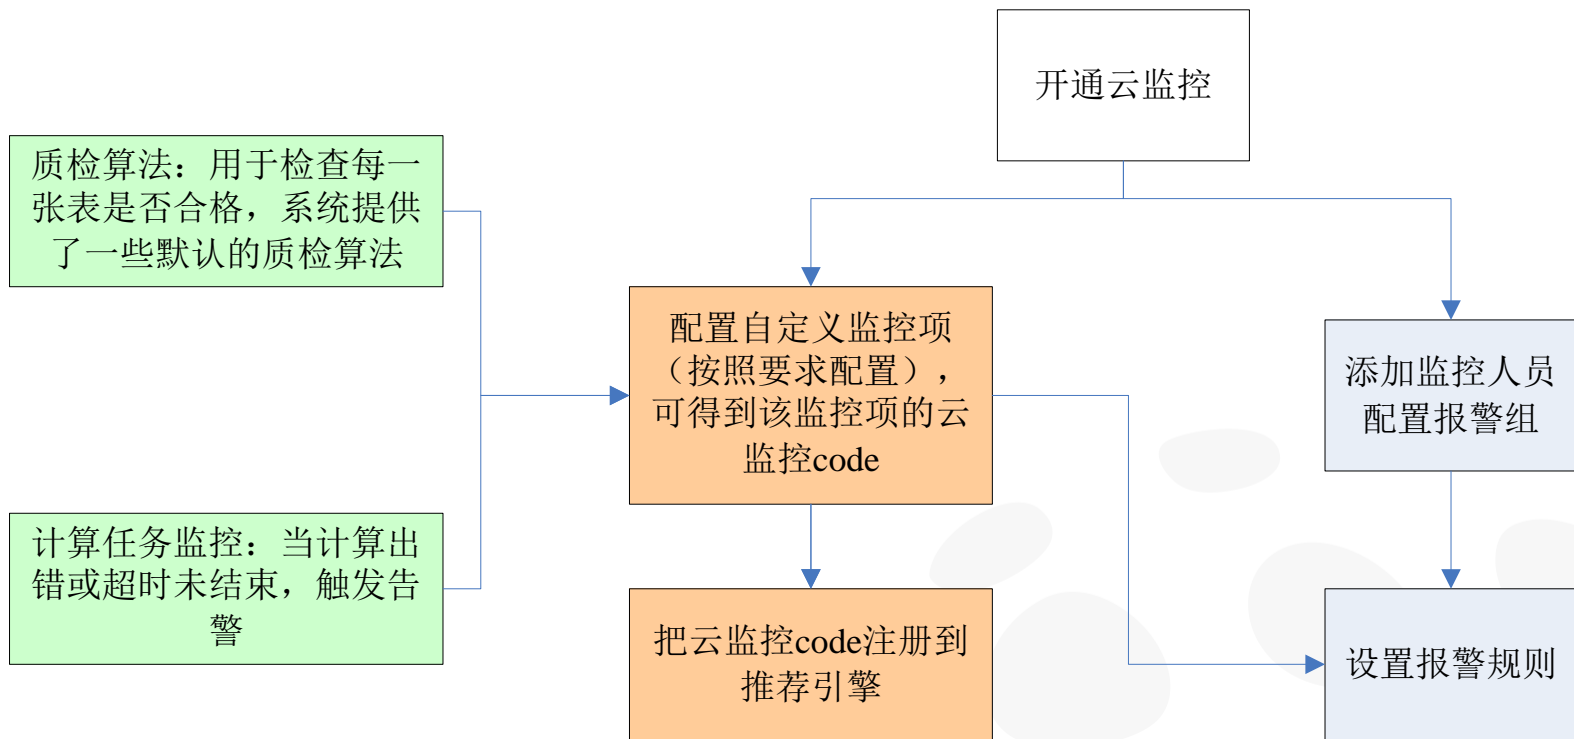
开通云监控

质检算法：用于检查每一张表是否合格，系统提供了一些默认的质检算法

计算任务监控：当计算出错或超时未结束，触发告警

配置自定义监控项（按照要求配置），可得到该监控项的云监控code

添加监控人员配置报警组

把云监控code注册到推荐引擎

设置报警规则